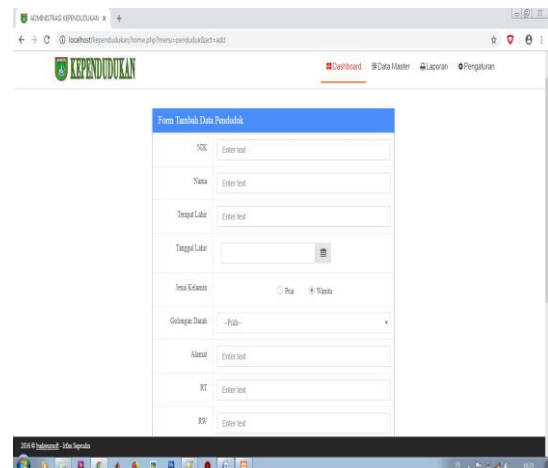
ADMINISTRASI KEPENDUDUKAN ×

localhost/kependudukan/home.php?menu=penduduk&act=add

KEPENDUDUKAN

Dashboard Data Master Laporan Pengaturan

Form Tambah Data Penduduk

NIK Enter text

Nama Enter text

Tempat Lahir Enter text

Tanggal Lahir

Jenis Kelamin Pria Wanita

Golongan Darah --Pilih--

Alamat Enter text

RT Enter text

RW Enter text

2016 © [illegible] - Irfan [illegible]